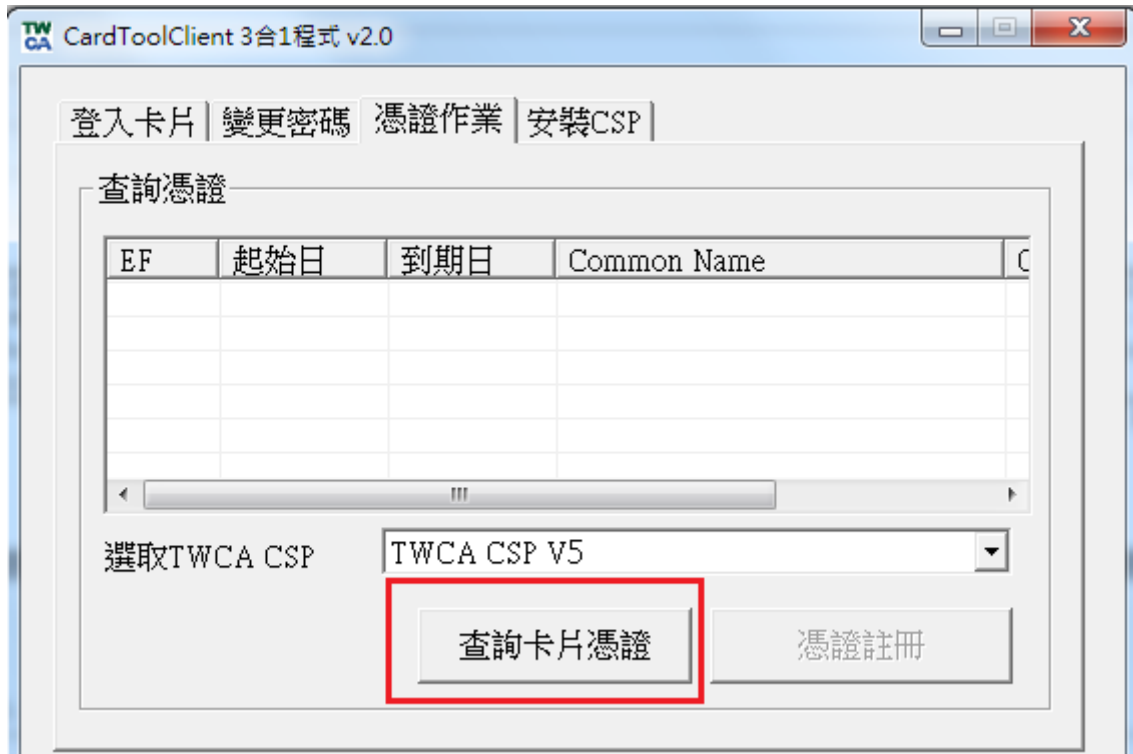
TW CA CardToolClient 3合1程式 v2.0

登入卡片 | 變更密碼 | 憑證作業 | 安裝CSP

查詢憑證

| EF | 起始日 | 到期日 | Common Name | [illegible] |
|---|---|---|---|---|
| | | | | |

選取TWCA CSP
TWCA CSP V5

查詢卡片憑證
憑證註冊